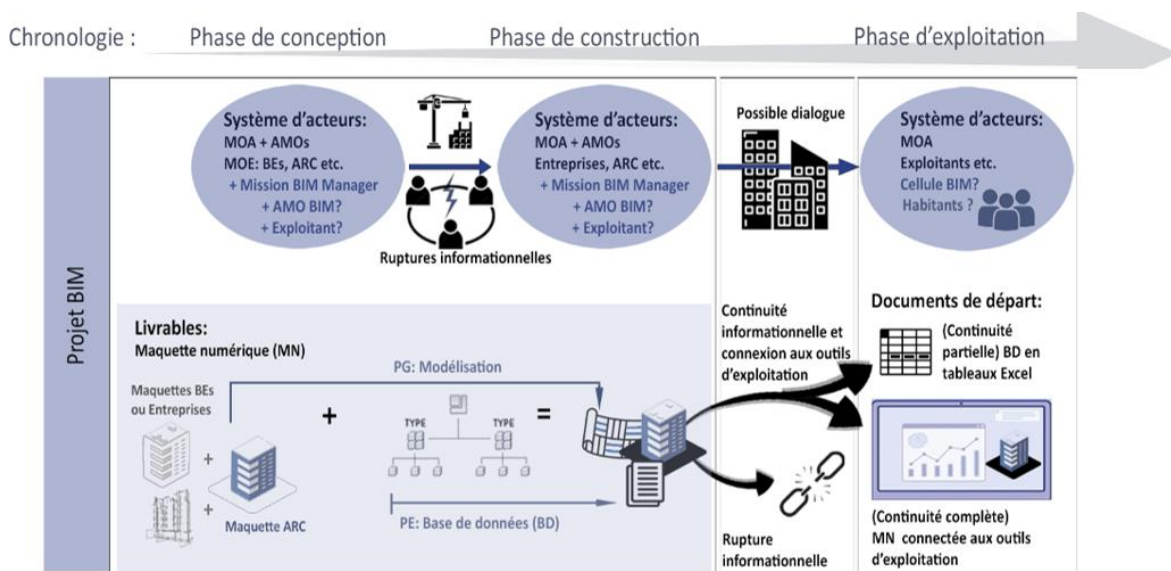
Chronologie : Phase de conception Phase de construction Phase d'exploitation

Projet BIM

Système d'acteurs:
MOA + AMOs
MOE: BEs, ARC etc.
+ Mission BIM Manager
+ AMO BIM?
+ Exploitant?

Ruptures informationnelles

Système d'acteurs:
MOA + AMOs
Entreprises, ARC etc.
+ Mission BIM Manager
+ AMO BIM?
+ Exploitant?

Possible dialogue

Système d'acteurs:
MOA
Exploitants etc.
Cellule BIM?
Habitants ?

Livrables:
Maquette numérique (MN)

PG: Modélisation

Maquettes BEs ou Entreprises

+

+

+

Maquette ARC

TYPE

TYPE

=

PE: Base de données (BD)

Continuité informationnelle et connexion aux outils d'exploitation

Rupture informationnelle

Documents de départ:

(Continuité partielle) BD en tableaux Excel

(Continuité complète) MN connectée aux outils d'exploitation